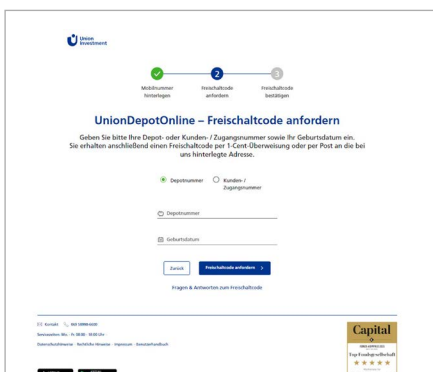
Union Investment

Mobilnummer hinterlegen

2

Freischaltcode anfordern

3

Freischaltcode bestätigen

UnionDepotOnline – Freischaltcode anfordern

Geben Sie bitte Ihre Depot- oder Kunden- / Zugangsnummer sowie Ihr Geburtsdatum ein. Sie erhalten anschließend einen Freischaltcode per 1-Cent-Überweisung oder per Post an die bei uns hinterlegte Adresse.

Depotnummer

Kunden- / Zugangsnummer

Depotnummer

Geburtsdatum

Zurück

Freischaltcode anfordern >

Fragen & Antworten zum Freischaltcode

Kontakt 069 58998-6060

Servicezeiten: Mo. - Fr. 08:00 - 18:00 Uhr

Datenschutzhinweise · Rechtliche Hinweise · Impressum · Barrierefreiheit

Capital

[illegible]

Top-Fondsgesellschaft

★★★★★

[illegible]